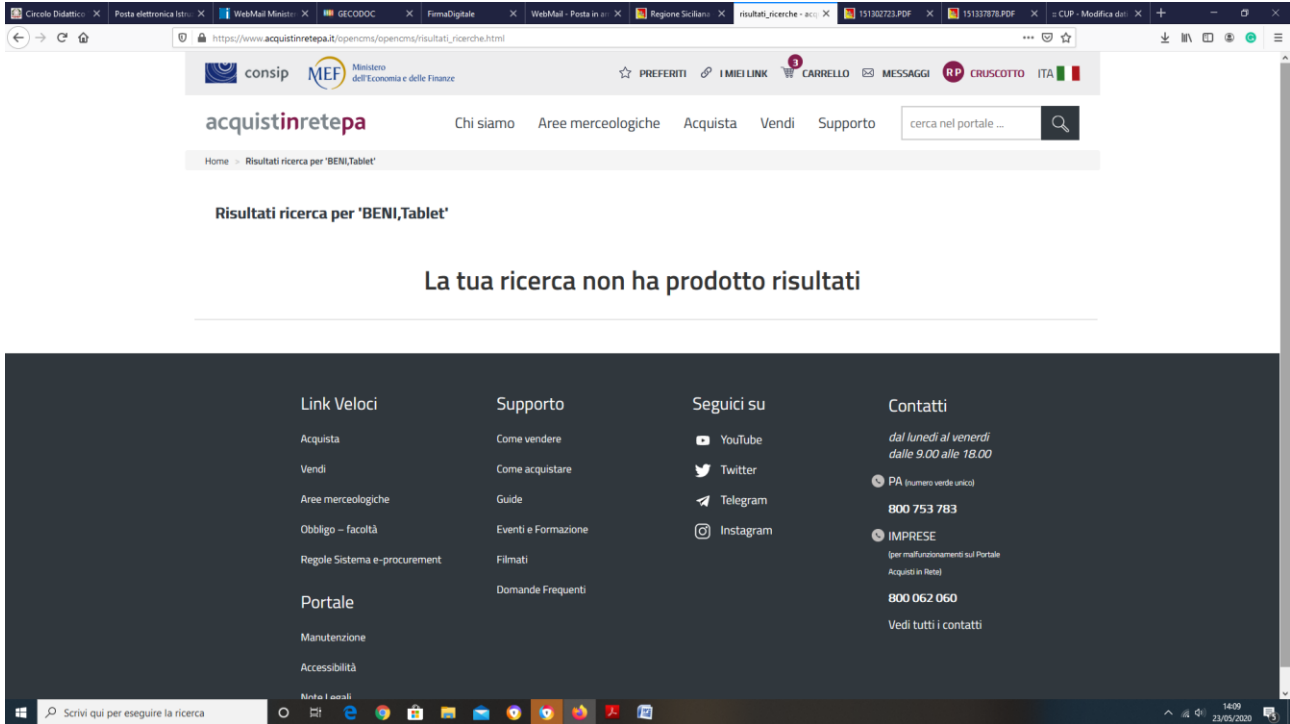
Circolo Didattico × Posta elettronica Istru × WebMail Minister × GECODOC × FirmaDigitale × WebMail - Posta in ar × Regione Siciliana × risultati_ricerche - acq × 151302723.PDF × 151337878.PDF × CUP - Modifica dati ×

https://www.acquistinretepa.it/opencms/opencms/risultati_ricerche.html

consip MEF Ministero dell'Economia e delle Finanze

PREFERITI I MIEI LINK 3 CARRELLO MESSAGGI RP CRUSCOTTO ITA

acquistinretepa Chi siamo Aree merceologiche Acquista Vendi Supporto cerca nel portale ...

Home > Risultati ricerca per 'BENI,Tablet'

Risultati ricerca per 'BENI,Tablet'

La tua ricerca non ha prodotto risultati

Link Veloci
Acquista
Vendi
Aree merceologiche
Obbligo – facoltà
Regole Sistema e-procurement

Portale
Manutenzione
Accessibilità
Note Legali

Supporto
Come vendere
Come acquistare
Guide
Eventi e Formazione
Filmati
Domande Frequenti

Seguici su
YouTube
Twitter
Telegram
Instagram

Contatti
dal lunedì al venerdì dalle 9.00 alle 18.00
PA (numero verde unico)
800 753 783
IMPRESE
(per malfunzionamenti sul Portale Acquisti in Rete)
800 062 060
Vedi tutti i contatti

Scrivi qui per eseguire la ricerca
14:09
23/05/2020